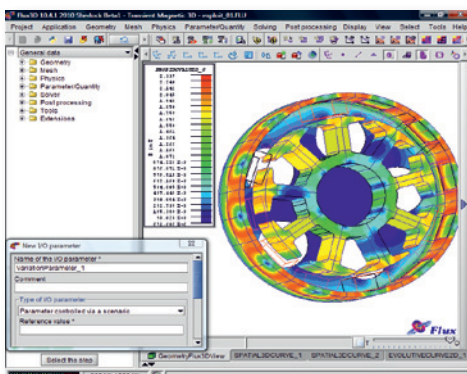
Flux3D 10.4.1 2010 Sherlock Beta1 - Transient Magnetic 3D - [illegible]

Project Application Geometry Mesh Physics Parameter/Quantity Solving Post processing Display View Select Tools Help

General data

Geometry
Mesh
Physics
Parameter/Quantity
Solver
Post processing
Tools
Extensions

New I/O parameter

Name of the I/O parameter *

VariationParameter_1

Comment

Type of I/O parameter

Parameter controlled via a scenario

Reference value *

Select the step

Flux

Geometry Flux3DView SPATIAL3DCURVE_1 SPATIAL3DCURVE_2 EVOLUTIVECURVE2D_1